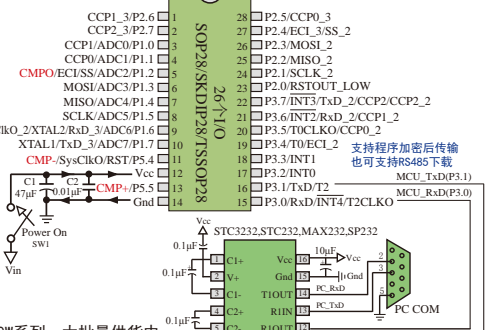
CCP1_3/P2.6
CCP2_3/P2.7
CCP1/ADC0/P1.0
CCP0/ADC1/P1.1
CMPO/ECI/SS/ADC2/P1.2
MOSI/ADC3/P1.3
MISO/ADC4/P1.4
SCLK/ADC5/P1.5
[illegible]lkO_2/XTAL2/RxD_3/ADC6/P1.6
XTAL1/TxD_3/ADC7/P1.7
CMP-/SysClkO/RST/P5.4
Vcc
CMP+/P5.5
Gnd

SOP28/SKDIP28/TSSOP28
26个I/O

28 P2.5/CCP0_3
P2.4/ECI_3/SS_2
P2.3/MOSI_2
P2.2/MISO_2
P2.1/SCLK_2
P2.0/RSTOUT_LOW
P3.7/$\overline{INT3}$/TxD_2/CCP2/CCP2_2
P3.6/$\overline{INT2}$/RxD_2/CCP1_2
P3.5/T0CLKO/CCP0_2
P3.4/T0/ECI_2
P3.3/INT1
P3.2/INT0
P3.1/TxD/T2
15 P3.0/RxD/$\overline{INT4}$/T2CLKO

支持程序加密后传输
也可支持RS485下载

MCU_TxD(P3.1)
MCU_RxD(P3.0)

C1
47μF
C2
0.01μF

Power On
SW1
Vin

Vcc
STC3232,STC232,MAX232,SP232
0.1μF
1 C1+
2 V+
3 C1-
4 C2+
5 C2-
Vcc 16
Gnd 15
T1OUT 14
R1IN 13
R1OUT 12
0.1μF
0.1μF
10μF
Vcc
PC_RxD
PC_TxD
PC COM
2
3
5
W系列，大批量供货中